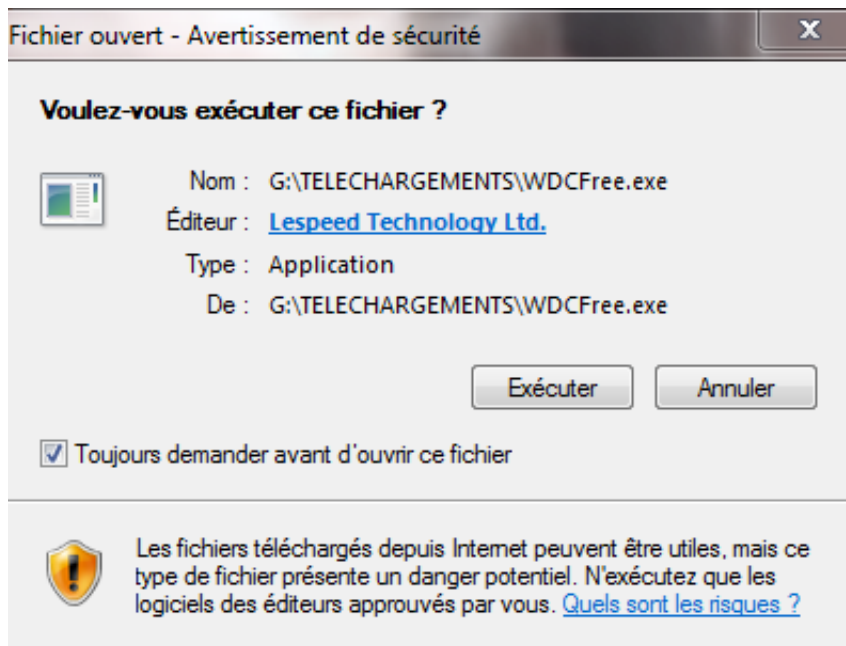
Fichier ouvert - Avertissement de sécurité

X

Voulez-vous exécuter ce fichier ?

Nom : G:\TELECHARGEMENTS\WDCFree.exe

Éditeur : Lespeed Technology Ltd.

Type : Application

De : G:\TELECHARGEMENTS\WDCFree.exe

Exécuter

Annuler

Toujours demander avant d'ouvrir ce fichier

Les fichiers téléchargés depuis Internet peuvent être utiles, mais ce type de fichier présente un danger potentiel. N'exécutez que les logiciels des éditeurs approuvés par vous. Quels sont les risques ?